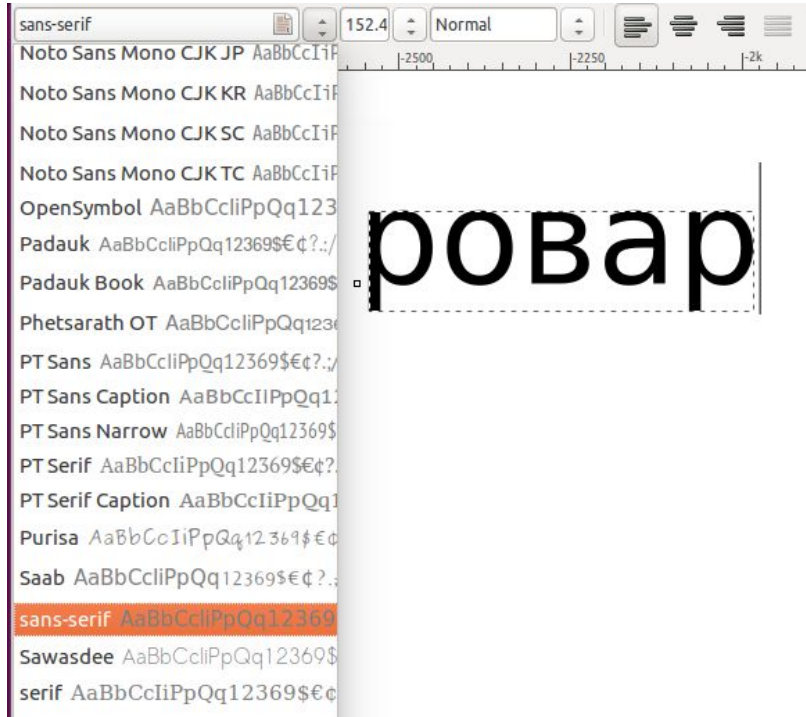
sans-serif
152.4
Normal
-2500
-2250
-2k
Noto Sans Mono CJK JP AaBbCcIiP
Noto Sans Mono CJK KR AaBbCcIiP
Noto Sans Mono CJK SC AaBbCcIiP
Noto Sans Mono CJK TC AaBbCcIiP
OpenSymbol AaBbCcIiPpQq123
Padauk AaBbCcIiPpQq12369$€¢?.:/
Padauk Book AaBbCcIiPpQq12369$
Phetsarath OT AaBbCcIiPpQq123
PT Sans AaBbCcIiPpQq12369$€¢?.:/
PT Sans Caption AaBbCcIIPpQq1
PT Sans Narrow AaBbCcIiPpQq12369$
PT Serif AaBbCcIiPpQq12369$€¢?.
PT Serif Caption AaBbCcIiPpQq1
Purisa AaBbCcIiPpQq12369$€¢
Saab AaBbCcIiPpQq12369$€¢?.:
sans-serif AaBbCcIiPpQq12369
Sawasdee AaBbCcIiPpQq12369$
serif AaBbCcIiPpQq12369$€¢
ровар